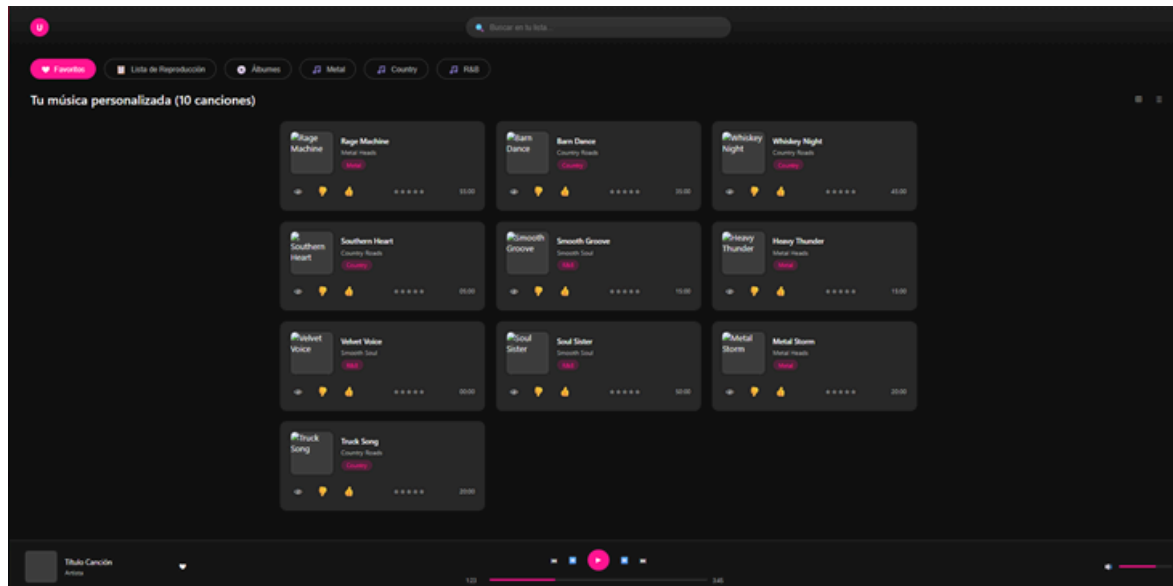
U

Buscar en tu lista...

Favoritos
Lista de Reproducción
Álbumes
Metal
Country
R&B

Tu música personalizada (10 canciones)

Rage Machine
Rage Machine
Metal Heads
Metal
03:00

Barn Dance
Barn Dance
Country Roads
Country
35:00

Whiskey Night
Whiskey Night
Country Roads
Country
45:00

Southern Heart
Southern Heart
Country Roads
Country
05:00

Smooth Groove
Smooth Groove
Smooth Soul
R&B
10:00

Heavy Thunder
Heavy Thunder
Metal Heads
Metal
15:00

Velvet Voice
Velvet Voice
Smooth Soul
R&B
00:00

Soul Sister
Soul Sister
Smooth Soul
R&B
50:00

Metal Storm
Metal Storm
Metal Heads
Metal
20:00

Truck Song
Truck Song
Country Roads
Country
20:00

Título Canción
Artista

1:22
3:45